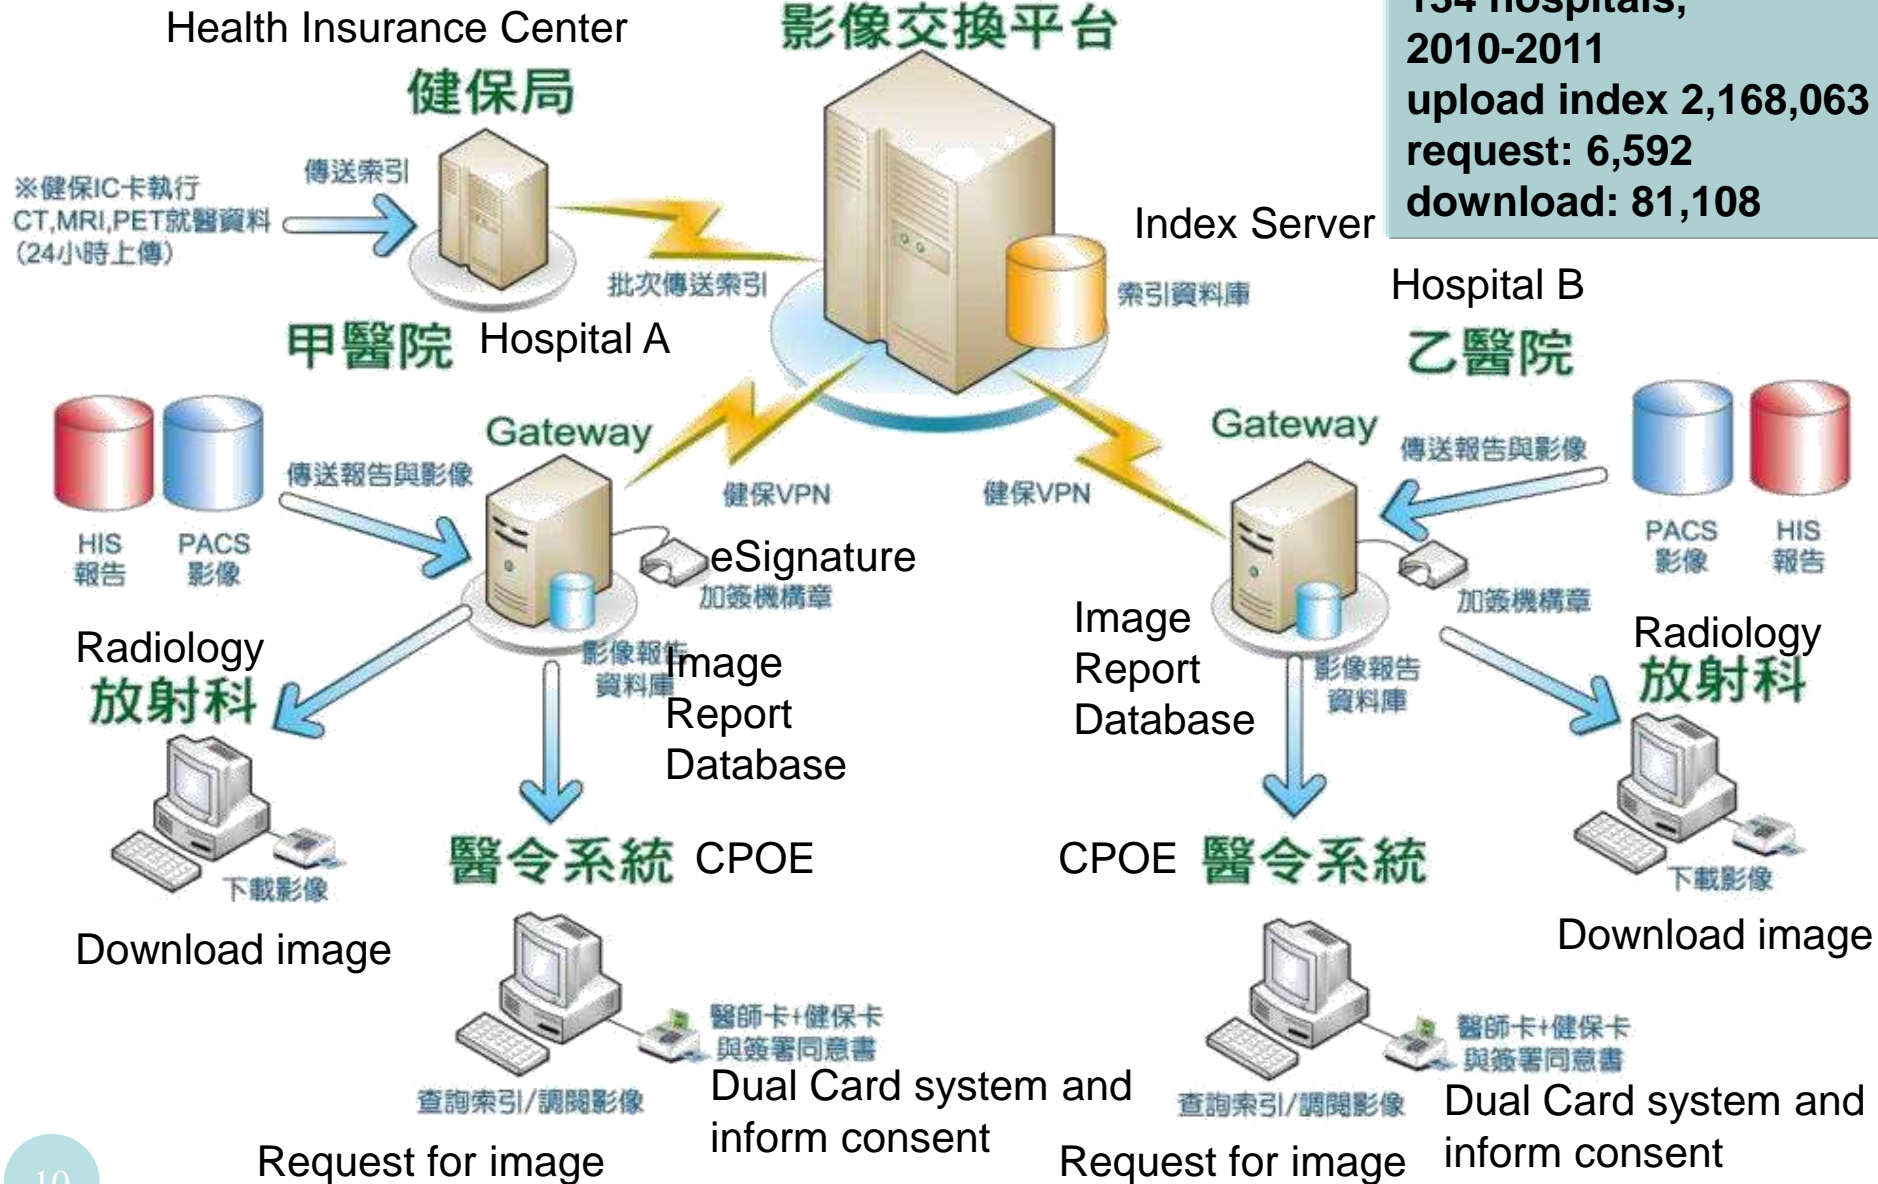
Health Insurance Center
健保局
影像交換平台
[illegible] hospitals,
2010-2011
upload index 2,168,063
request: 6,592
download: 81,108

※健保IC卡執行 CT,MRI,PET就醫資料 (24小時上傳)
傳送索引
批次傳送索引
Index Server
索引資料庫
Hospital B
乙醫院
甲醫院 Hospital A

Gateway
傳送報告與影像
HIS 報告
PACS 影像
健保VPN
eSignature
加簽機構章
影像報告資料庫
Image Report Database
Radiology
放射科
下載影像
Download image
醫令系統 CPOE
醫師卡+健保卡 與簽署同意書
查詢索引/調閱影像
Dual Card system and inform consent
Request for image

Gateway
傳送報告與影像
PACS 影像
HIS 報告
健保VPN
加簽機構章
Image Report Database
影像報告資料庫
Radiology
放射科
下載影像
Download image
CPOE 醫令系統
醫師卡+健保卡 與簽署同意書
查詢索引/調閱影像
Dual Card system and inform consent
Request for image
10